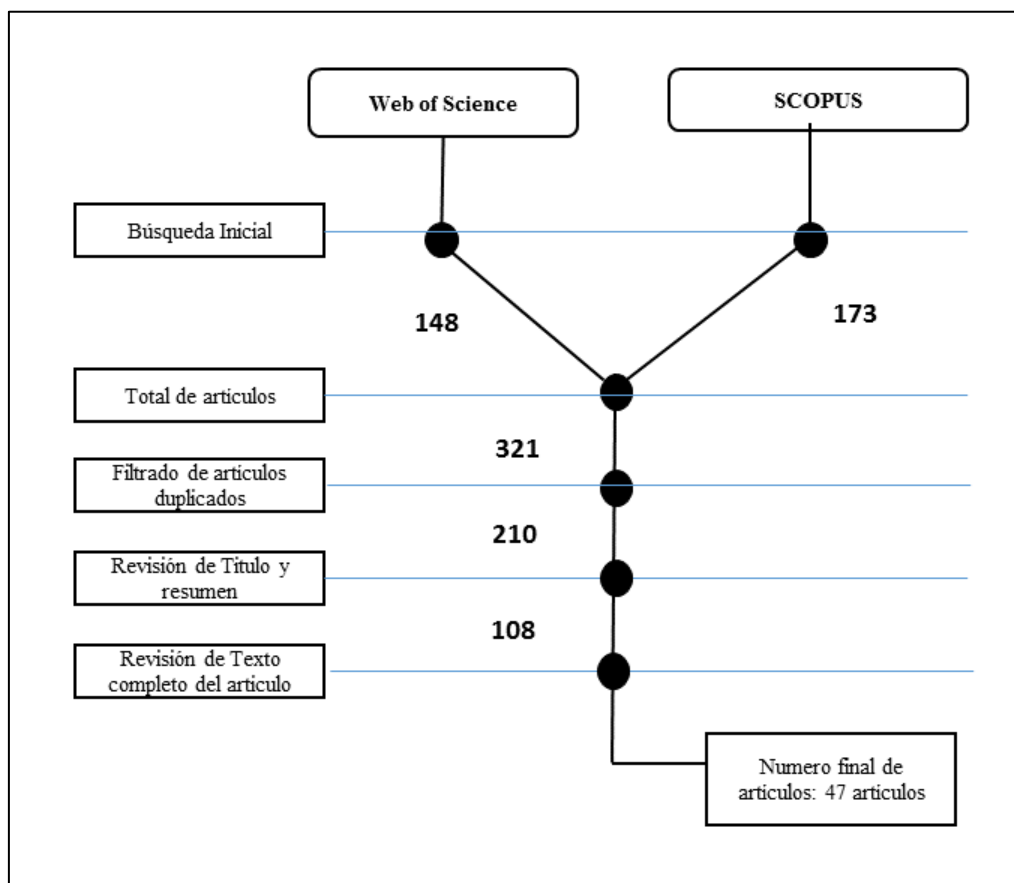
Web of Science

SCOPUS

Búsqueda Inicial

148

173

Total de articulos

321

Filtrado de artículos duplicados

210

Revisión de Título y resumen

108

Revisión de Texto completo del articulo

Numero final de artículos: 47 artículos